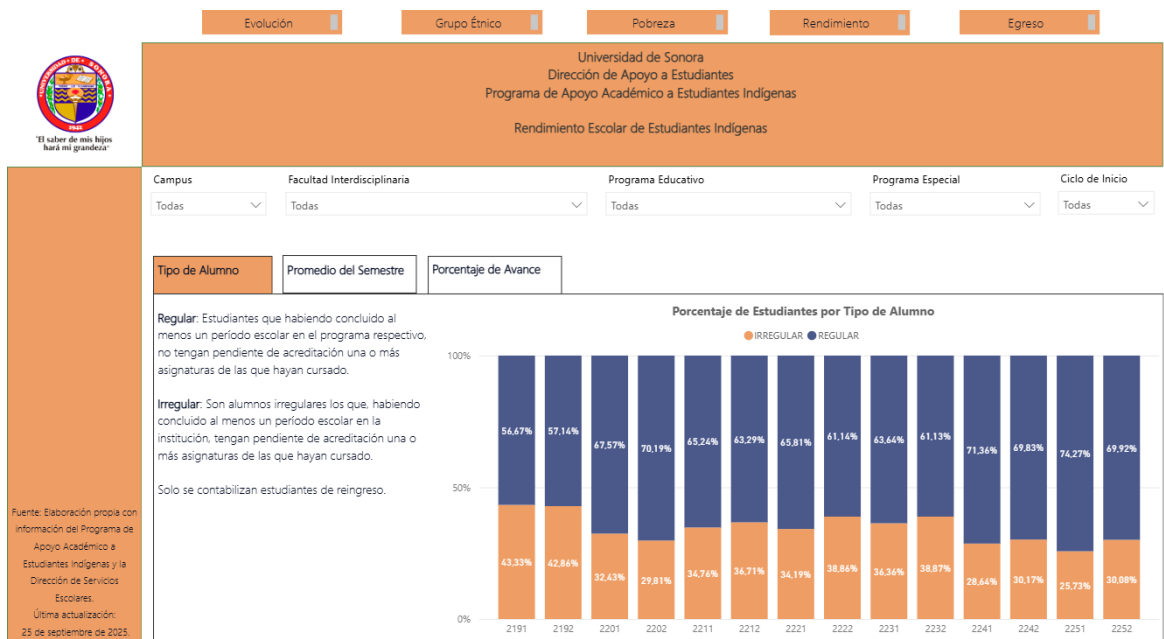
Evolución | Grupo Étnico | Pobreza | Rendimiento | Egreso

"El saber de mis hijos hará mi grandeza"

Universidad de Sonora
Dirección de Apoyo a Estudiantes
Programa de Apoyo Académico a Estudiantes Indígenas

Rendimiento Escolar de Estudiantes Indígenas

Campus
Todas

Facultad Interdisciplinaria
Todas

Programa Educativo
Todas

Programa Especial
Todas

Ciclo de Inicio
Todas

Tipo de Alumno | Promedio del Semestre | Porcentaje de Avance

Regular: Estudiantes que habiendo concluido al menos un período escolar en el programa respectivo, no tengan pendiente de acreditación una o más asignaturas de las que hayan cursado.

Irregular: Son alumnos irregulares los que, habiendo concluido al menos un período escolar en la institución, tengan pendiente de acreditación una o más asignaturas de las que hayan cursado.

Solo se contabilizan estudiantes de reingreso.

Porcentaje de Estudiantes por Tipo de Alumno

IRREGULAR REGULAR

100%
50%
0%

| | 2191 | 2192 | 2201 | 2202 | 2211 | 2212 | 2221 | 2222 | 2231 | 2232 | 2241 | 2242 | 2251 | 2252 |
|---|---|---|---|---|---|---|---|---|---|---|---|---|---|---|
| REGULAR | 56,67% | 57,14% | 67,57% | 70,19% | 65,24% | 63,29% | 65,81% | 61,14% | 63,64% | 61,13% | 71,36% | 69,83% | 74,27% | 69,92% |
| IRREGULAR | 43,33% | 42,86% | 32,43% | 29,81% | 34,76% | 36,71% | 34,19% | 38,86% | 36,36% | 38,87% | 28,64% | 30,17% | 25,73% | 30,08% |

Fuente: Elaboración propia con información del Programa de Apoyo Académico a Estudiantes Indígenas y la Dirección de Servicios Escolares.
Última actualización: 25 de septiembre de 2025.